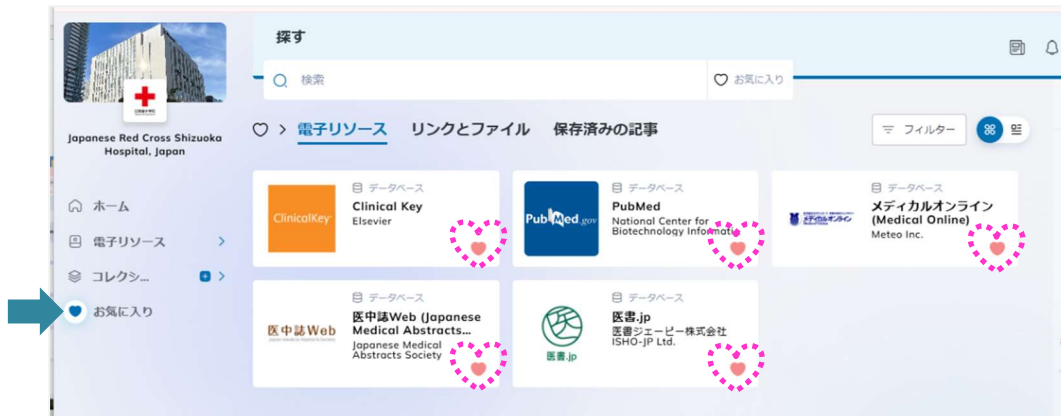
Japanese Red Cross Shizuoka Hospital, Japan

ホーム
電子リソース
コレクシ...
お気に入り

探す

検索
お気に入り

電子リソース　リンクとファイル　保存済みの記事

フィルター

データベース
Clinical Key
Elsevier

ClinicalKey

データベース
PubMed
National Center for Biotechnology Informati

PubMed.gov

データベース
メディカルオンライン (Medical Online)
Meteo Inc.

データベース
医中誌Web (Japanese Medical Abstracts...
Japanese Medical Abstracts Society

医中誌Web

データベース
医書.jp
医書ジェーピー株式会社
ISHO-JP Ltd.

医書.jp